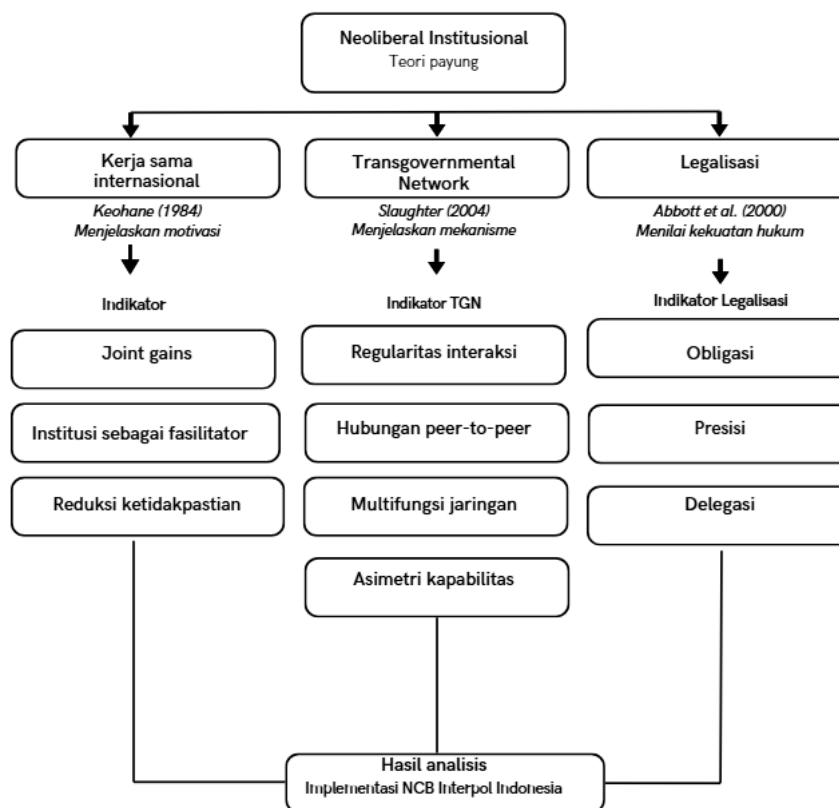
Neoliberal Institusional
Teori payung

Kerja sama internasional
Keohane (1984)
Menjelaskan motivasi

Indikator

Joint gains

Institusi sebagai fasilitator

Reduksi ketidakpastian

Transgovernmental Network
Slaughter (2004)
Menjelaskan mekanisme

Indikator TGN

Regularitas interaksi

Hubungan peer-to-peer

Multifungsi jaringan

Asimetri kapabilitas

Legalisasi
Abbott et al. (2000)
Menilai kekuatan hukum

Indikator Legalisasi

Obligasi

Presisi

Delegasi

Hasil analisis
Implementasi NCB Interpol Indonesia